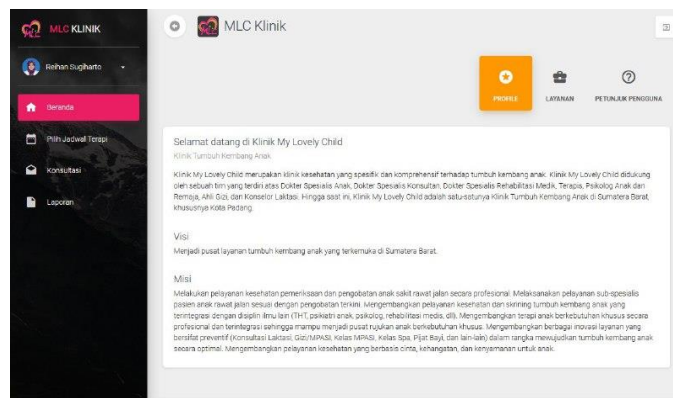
MLC KLINIK

Reihan Sugiharto

Beranda

Pilih Jadwal Terapi

Konsultasi

Laporan

MLC Klinik

PROFILE

LAYANAN

PETUNJUK PENGGUNA

Selamat datang di Klinik My Lovely Child

Klinik Tumbuh Kembang Anak

Klinik My Lovely Child merupakan klinik kesehatan yang spesifik dan komprehensif terhadap tumbuh kembang anak. Klinik My Lovely Child didukung oleh sebuah tim yang terdiri atas Dokter Spesialis Anak, Dokter Spesialis Konsultan, Dokter Spesialis Rehabilitasi Medik, Terapis, Psikolog Anak dan Remaja, Ahli Gizi, dan Konselor Laktasi. Hingga saat ini, Klinik My Lovely Child adalah satu-satunya Klinik Tumbuh Kembang Anak di Sumatera Barat, khususnya Kota Padang.

Visi

Menjadi pusat layanan tumbuh kembang anak yang terkemuka di Sumatera Barat.

Misi

Melakukan pelayanan kesehatan pemeriksaan dan pengobatan anak sakit rawat jalan secara profesional. Melaksanakan pelayanan sub-spesialis pasien anak rawat jalan sesuai dengan pengobatan terkini. Mengembangkan pelayanan kesehatan dan skrining tumbuh kembang anak yang terintegrasi dengan disiplin ilmu lain (THT, psikiatri anak, psikolog, rehabilitasi medis, dll). Mengembangkan terapi anak berkebutuhan khusus secara profesional dan terintegrasi sehingga mampu menjadi pusat rujukan anak berkebutuhan khusus. Mengembangkan berbagai inovasi layanan yang bersifat preventif (Konsultasi Laktasi, Gizi/MPASI, Kelas MPASI, Kelas Spa, Pijat Bayi, dan lain-lain) dalam rangka mewujudkan tumbuh kembang anak secara optimal. Mengembangkan pelayanan kesehatan yang berbasis cinta, kehangatan, dan kenyamanan untuk anak.